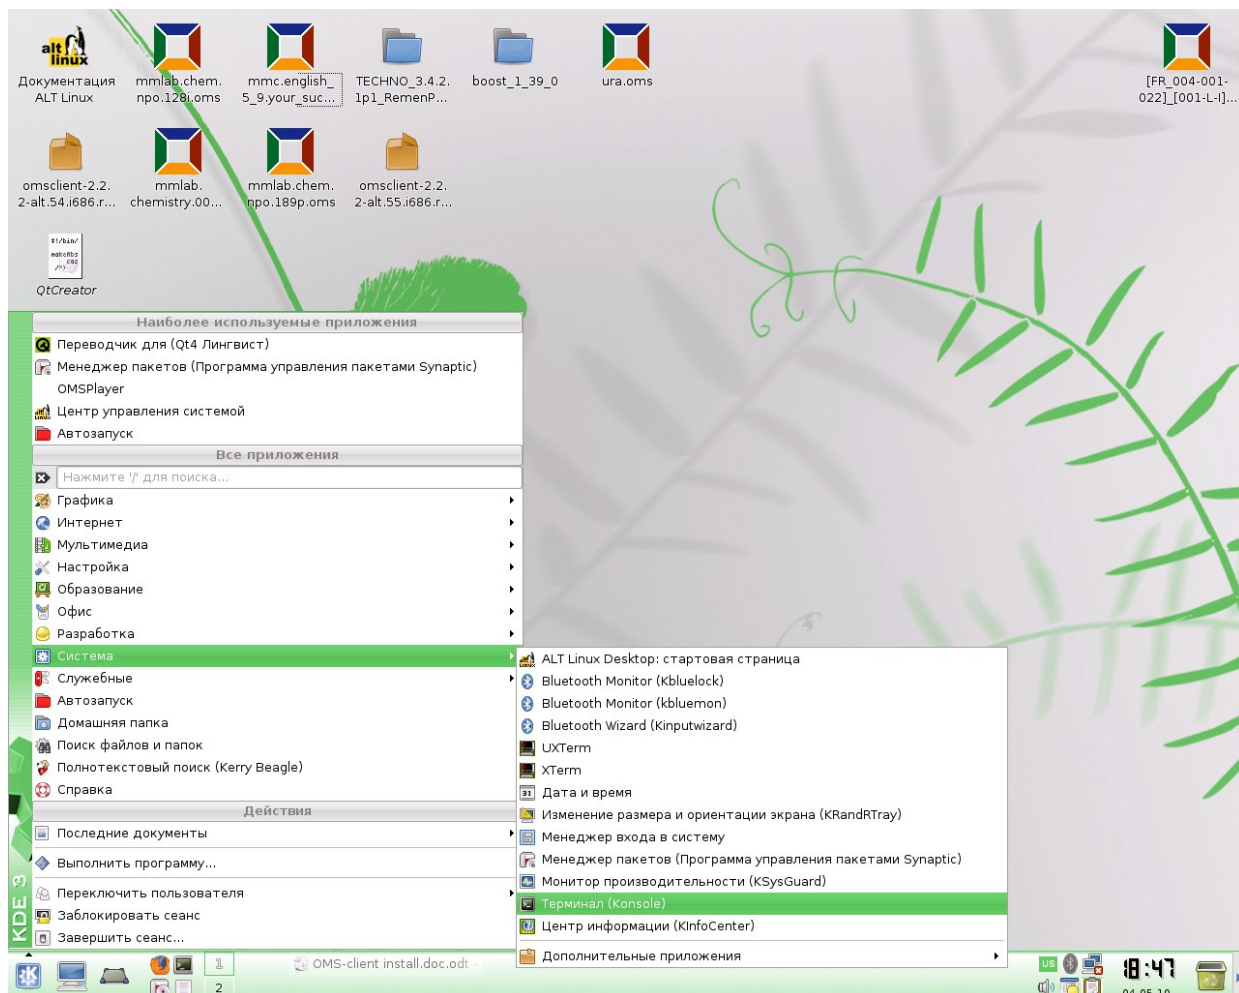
alt linux
Документация ALT Linux
mmlab.chem.npo.128i.oms
mmc.english_5_9.your_suc...
TECHNO_3.4.2.1p1_RemenP...
boost_1_39_0
ura.oms
[FR_004-001-022]_[001-L-I]...
omsclient-2.2.2-alt.54.i686.r...
mmlab.chemistry.00...
mmlab.chem.npo.189p.oms
omsclient-2.2.2-alt.55.i686.r...
QtCreator

Наиболее используемые приложения
Переводчик для (Qt4 Лингвист)
Менеджер пакетов (Программа управления пакетами Synaptic)
OMSPlayer
Центр управления системой
Автозапуск
Все приложения
Нажмите '/' для поиска...
Графика
Интернет
Мультимедиа
Настройка
Образование
Офис
Разработка
Система
Служебные
Автозапуск
Домашняя папка
Поиск файлов и папок
Полнотекстовый поиск (Kerry Beagle)
Справка
Действия
Последние документы
Выполнить программу...
Переключить пользователя
Заблокировать сеанс
Завершить сеанс...

ALT Linux Desktop: стартовая страница
Bluetooth Monitor (Kbluelock)
Bluetooth Monitor (kbluemon)
Bluetooth Wizard (Kinputwizard)
UXTerm
XTerm
Дата и время
Изменение размера и ориентации экрана (KRandRTray)
Менеджер входа в систему
Менеджер пакетов (Программа управления пакетами Synaptic)
Монитор производительности (KSysGuard)
Терминал (Konsole)
Центр информации (KInfoCenter)
Дополнительные приложения

KDE 3
1
2
OMS-client install.doc.odt
US
18:47